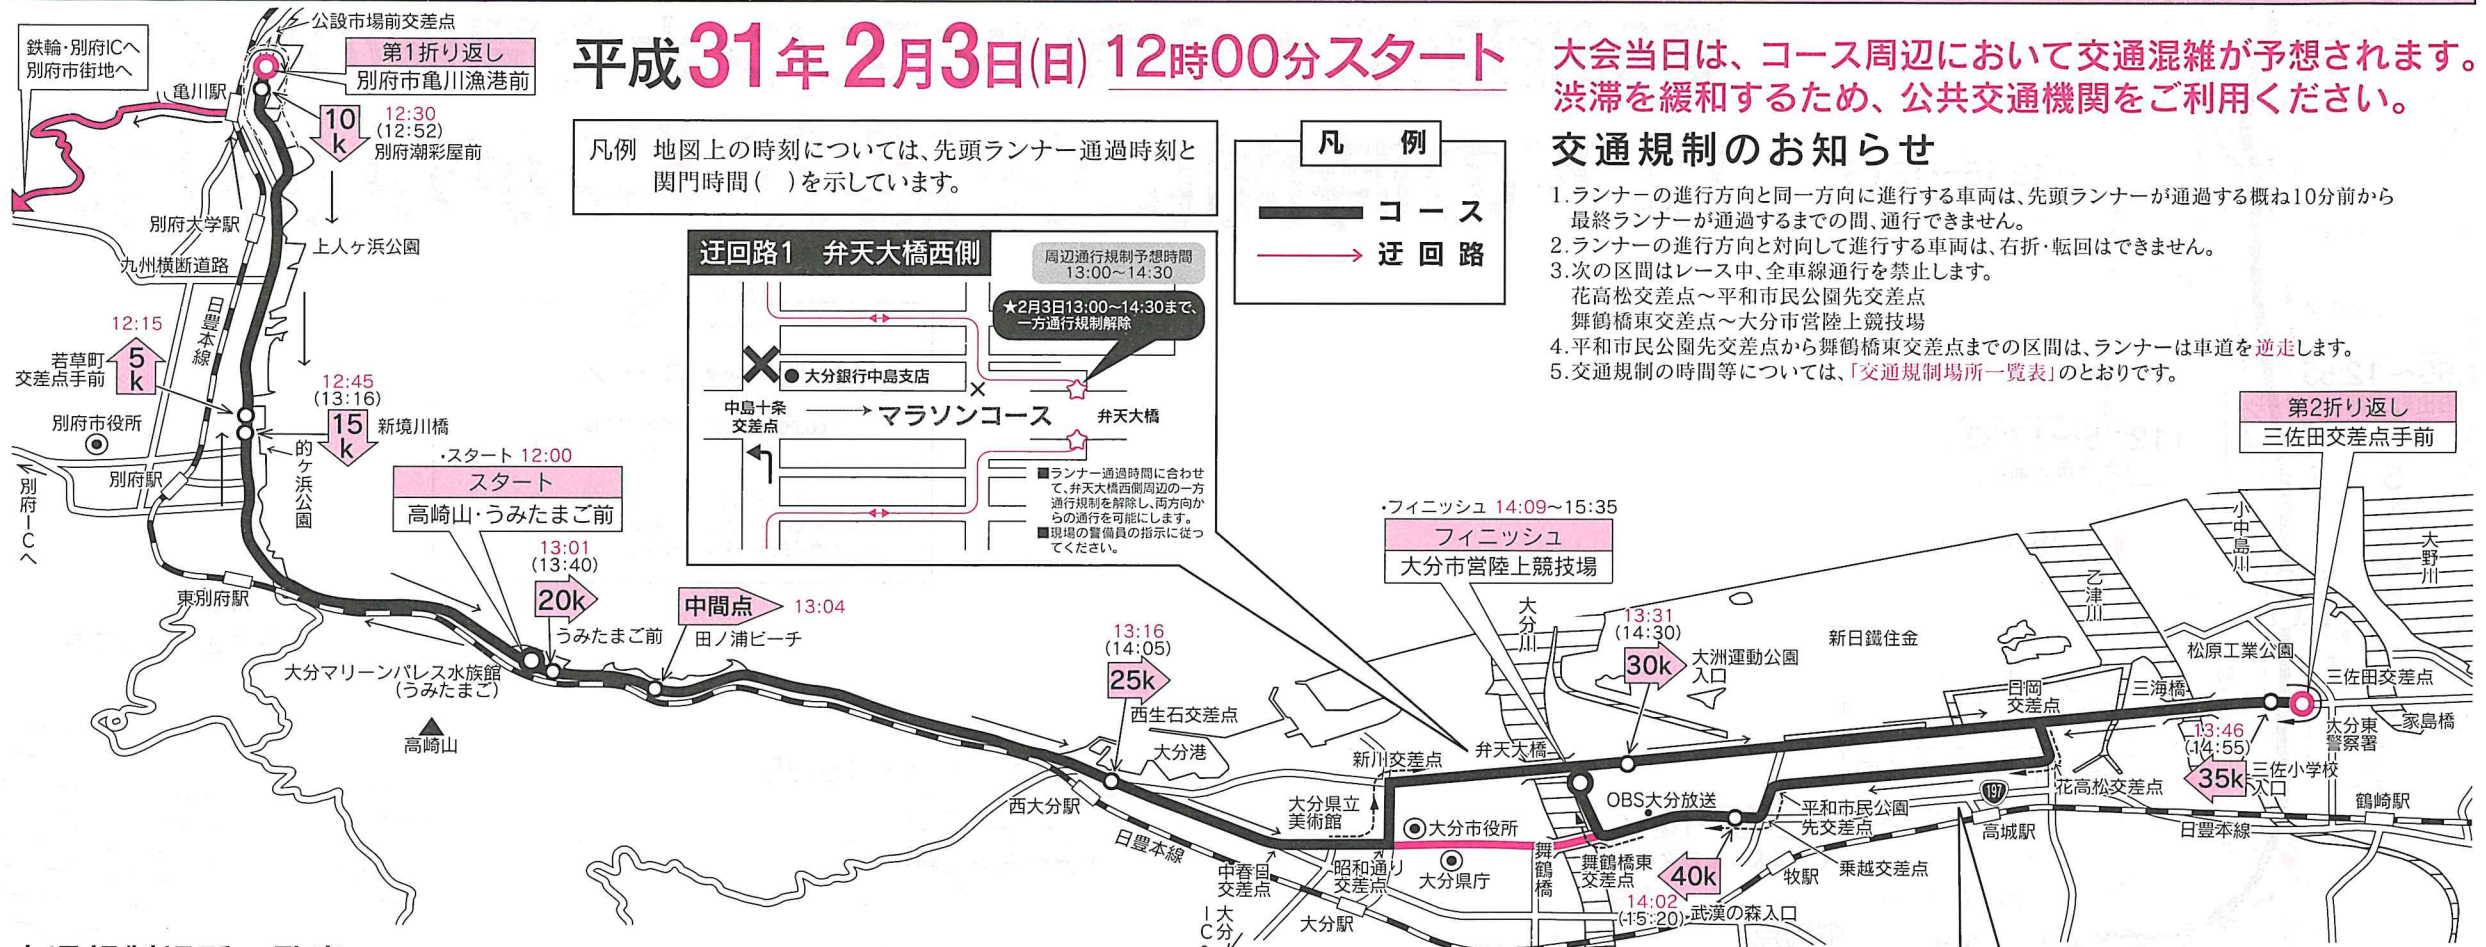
平成31年2月3日(日) 12時00分スタート

大会当日は、コース周辺において交通混雑が予想されます。渋滞を緩和するため、公共交通機関をご利用ください。

交通規制のお知らせ

1.ランナーの進行方向と同一方向に進行する車両は、先頭ランナーが通過する概ね10分前から最終ランナーが通過するまでの間、通行できません。
2.ランナーの進行方向と対向して進行する車両は、右折・転回はできません。
3.次の区間はレース中、全車線通行を禁止します。
花高松交差点～平和市民公園先交差点
舞鶴橋東交差点～大分市営陸上競技場
4.平和市民公園先交差点から舞鶴橋東交差点までの区間は、ランナーは車道を逆走します。
5.交通規制の時間等については、「交通規制場所一覧表」のとおりです。

凡例 地図上の時刻については、先頭ランナー通過時刻と関門時間( )を示しています。

凡例
コース
迂回路

迂回路1 弁天大橋西側
周辺通行規制予想時間 13:00～14:30
★2月3日13:00～14:30まで、一方通行規制解除
大分銀行中島支店
中島十条交差点
マラソンコース
弁天大橋
■ランナー通過時間に合わせて、弁天大橋西側周辺の一方通行規制を解除し、両方向からの通行を可能にします。
■現場の警備員の指示に従ってください。

鉄輪・別府ICへ 別府市街地へ
公設市場前交差点
第1折り返し
別府市亀川漁港前
亀川駅
10k 12:30 (12:52) 別府潮彩屋前
別府大学駅
上人ヶ浜公園
九州横断道路
日豊本線
12:15 5k
若草町交差点手前
12:45 (13:16) 15k 新境川橋
別府市役所
的ヶ浜公園
別府駅
別府ICへ
・スタート 12:00
スタート
高崎山・うみたまご前
13:01 (13:40) 20k
うみたまご前
中間点 13:04
田ノ浦ビーチ
東別府駅
大分マリーンパレス水族館(うみたまご)
高崎山
13:16 (14:05) 25k
西生石交差点
大分港
西大分駅
日豊本線
中春日交差点
大分IC
大分駅
大分県立美術館
新川交差点
昭和通り交差点
大分市役所
大分県庁
舞鶴橋
舞鶴橋東交差点
40k 14:02 (15:20) 武漢の森入口
・フィニッシュ 14:09～15:35
フィニッシュ
大分市営陸上競技場
大分川
弁天大橋
13:31 (14:30) 30k 大洲運動公園入口
OBS大分放送
平和市民公園先交差点
乗越交差点
牧駅
新日鐵住金
乙津川
小中島川
日岡交差点
三海橋
花高松交差点
197
高城駅
日豊本線
松原工業公園
13:46 (14:55) 35k 三佐小学校入口
大分東警察署
三佐田交差点
家島橋
大野川
鶴崎駅
第2折り返し
三佐田交差点手前